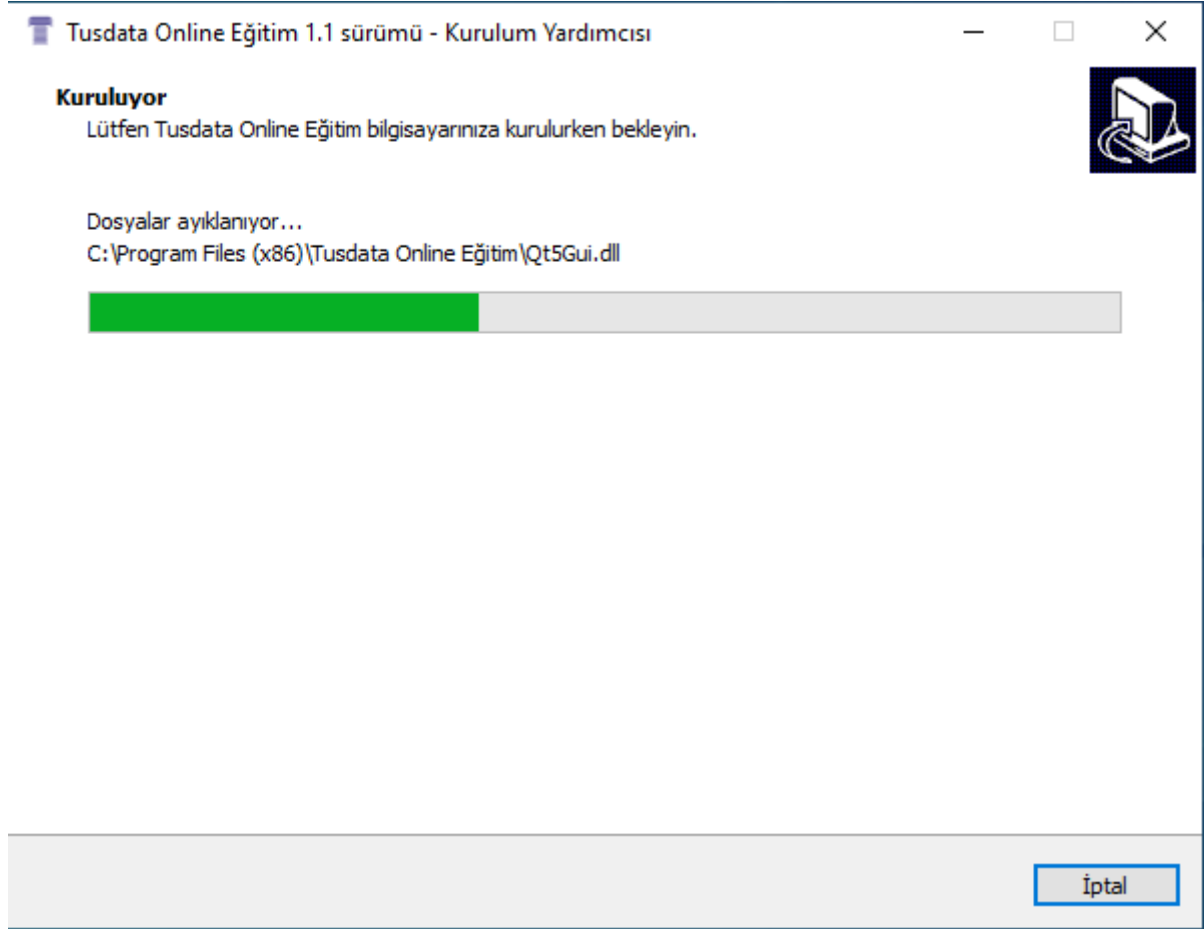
Tusdata Online Eğitim 1.1 sürümü - Kurulum Yardımcısı

Kuruluyor
Lütfen Tusdata Online Eğitim bilgisayarınıza kurulurken bekleyin.

Dosyalar ayıklanıyor...
C:\Program Files (x86)\Tusdata Online Eğitim\Qt5Gui.dll

İptal